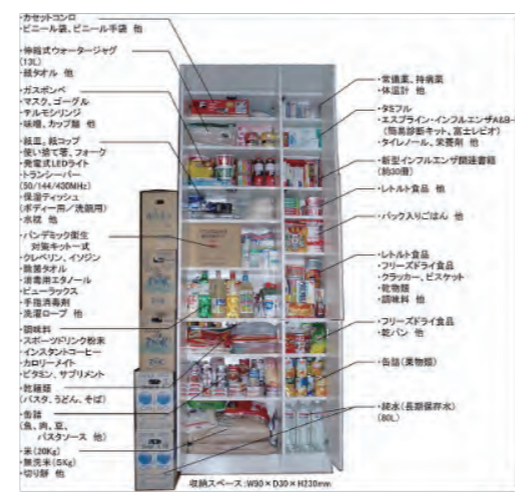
・カセットコンロ
・ビニール袋、ビニール手袋 他

・伸縮式ウォータージャグ
(13L)
・経タオル 他

・ガスボンベ
・マスク、ゴーグル
・サルモシリンジ
・味噌、カップ麺 他

・紙皿、紙コップ
・使い捨て箸、フォーク
・発電式LEDライト
・トランシーバー
(50/144/430MHz)
・保湿ティッシュ
(ボディー用/洗眼用)
・水枕 他

・パンデミック衛生
対策キット一式
・クレベリン、イソジン
・除菌タオル
・消毒用エタノール
・ピューラックス
・手指消毒剤
・洗濯ロープ 他

・調味料
・スポーツドリンク粉末
・インスタントコーヒー
・カロリーメイト
・ビタミン、サプリメント

・乾麺類
(パスタ、うどん、そば)

・缶詰
(魚、肉、豆、
パスタソース 他)

・米(20Kg)
・無洗米(5Kg)
・切り餅 他

・常備薬、持病薬
・体温計 他

・タミフル
・エスプライン・インフルエンザA&B-
(簡易診断キット、富士レビオ)
・タイレノール、実費剤 他

・新型インフルエンザ関連書籍
(約30冊)

・レトルト食品 他

・パック入りごはん 他

・レトルト食品
・フリーズドライ食品
・クラッカー、ビスケット
・乾物類
・調味料 他

・フリーズドライ食品
・乾パン 他

・缶詰(果物類)

・缶水(長期保存水)
(80L)

収納スペース:W90×D30×H230mm